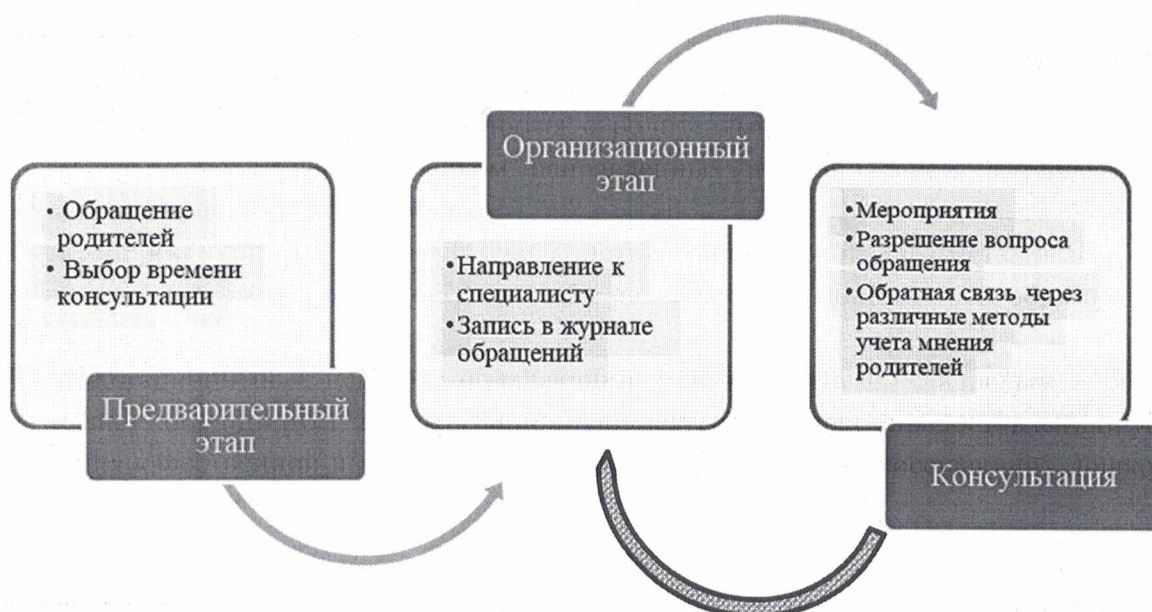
• Обращение родителей
• Выбор времени консультации

Предварительный этап

Организационный этап

• Направление к специалисту
• Запись в журнале обращений

• Мероприятия
• Разрешение вопроса обращения
• Обратная связь через различные методы учета мнения родителей

Консультация